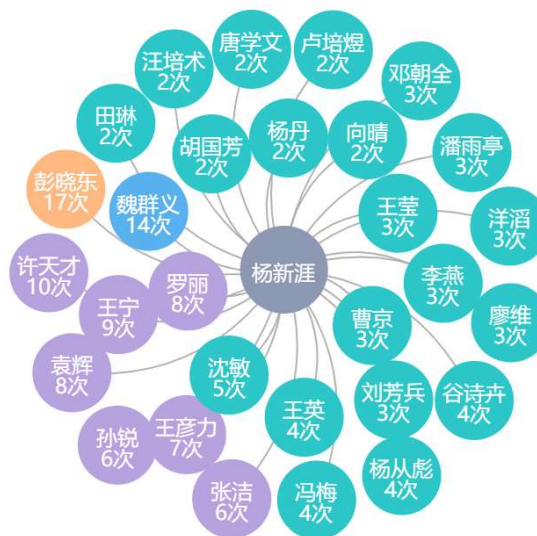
杨新涯

唐学文
2次

卢培煜
2次

汪培术
2次

邓朝全
3次

田琳
2次

胡国芳
2次

杨丹
2次

向晴
2次

潘雨亭
3次

彭晓东
17次

魏群义
14次

王莹
3次

洋滔
3次

许天才
10次

罗丽
8次

李燕
3次

王宁
9次

廖维
3次

曹京
3次

袁辉
8次

沈敏
5次

刘芳兵
3次

谷诗卉
4次

王英
4次

孙锐
6次

王彦力
7次

杨从彪
4次

张洁
6次

冯梅
4次